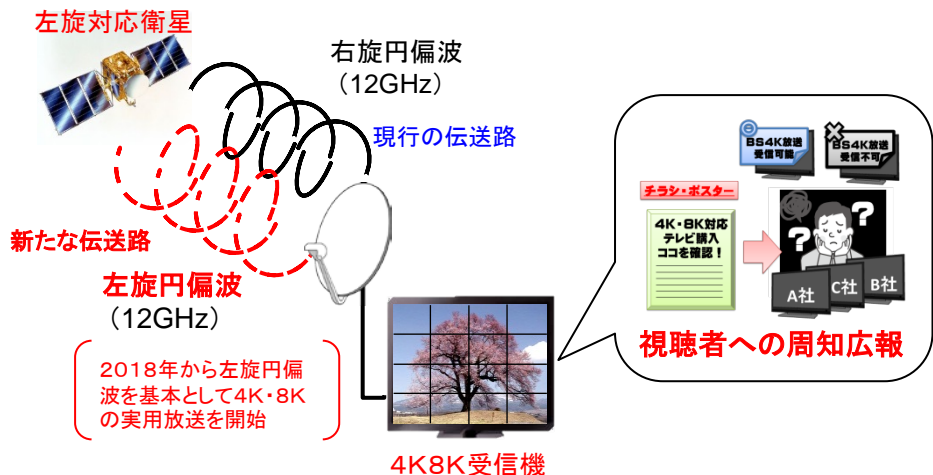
左旋対応衛星

右旋円偏波
（12GHz）

現行の伝送路

新たな伝送路

左旋円偏波
（12GHz）

2018年から左旋円偏波を基本として4K・8Kの実用放送を開始

4K8K受信機

BS4K放送受信可能

BS4K放送受信不可

チラシ・ポスター

4K・8K対応テレビ購入ココを確認！

A社

C社

B社

視聴者への周知広報